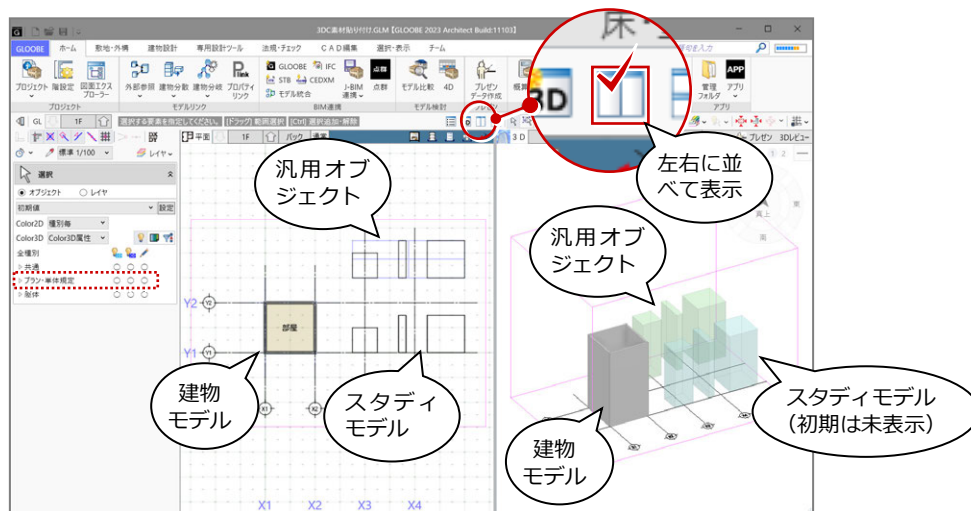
3DC素材貼り付け.GLM【GLOOBE 2023 Architect Build:11103】

GLOOBE　ホーム　敷地・外構　建物設計　専用設計ツール　法規・チェック　CAD編集　選択・表示　チーム

プロジェクト　階設定　図面エクスプローラー
プロジェクト
外部参照　建物分割　建物分岐　プロパティリンク
モデルリンク
GLOOBE　IFC　STB　CEDXM　モデル統合　J-BIM連携　点群
BIM連携
モデル比較　4D
モデル検討
プレゼンデータ作成
概算
管理フォルダ　アプリ
アプリ

床

3D

GL　1F
選択する要素を指定してください。[ドラッグ] 範囲選択 [Ctrl] 選択追加・解除
平面　1F　バック
標準 1/100
レイヤ
選択
オブジェクト　レイヤ
初期値　設定
Color2D　種別毎
Color3D　Color3D属性
全種別
共通
プラン・単体規定
躯体

3D
プレゼン　3Dレビュー

汎用オブジェクト

左右に並べて表示

汎用オブジェクト

部屋

Y2
Y1

建物モデル

スタディモデル

スタディモデル（初期は未表示）

建物モデル

X1　X2　X3　X4